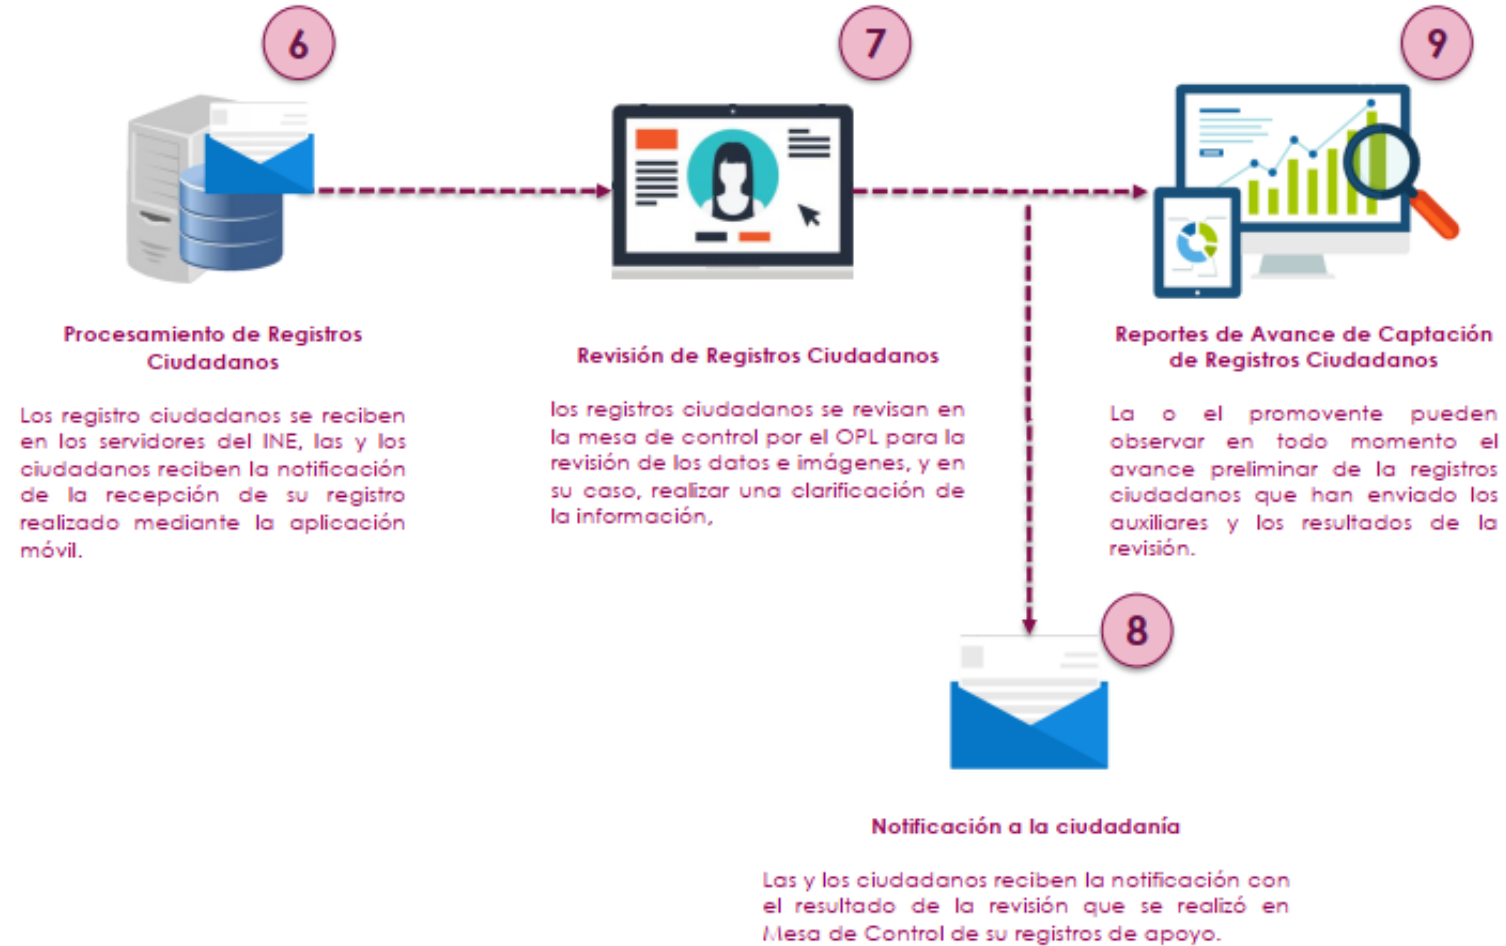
6

7

9

Procesamiento de Registros Ciudadanos

Los registro ciudadanos se reciben en los servidores del INE, las y los ciudadanos reciben la notificación de la recepción de su registro realizado mediante la aplicación móvil.

Revisión de Registros Ciudadanos

los registros ciudadanos se revisan en la mesa de control por el OPL para la revisión de los datos e imágenes, y en su caso, realizar una clarificación de la información,

Reportes de Avance de Captación de Registros Ciudadanos

La o el promovente pueden observar en todo momento el avance preliminar de la registros ciudadanos que han enviado los auxiliares y los resultados de la revisión.

8

Notificación a la ciudadanía

Las y los ciudadanos reciben la notificación con el resultado de la revisión que se realizó en Mesa de Control de su registros de apoyo.